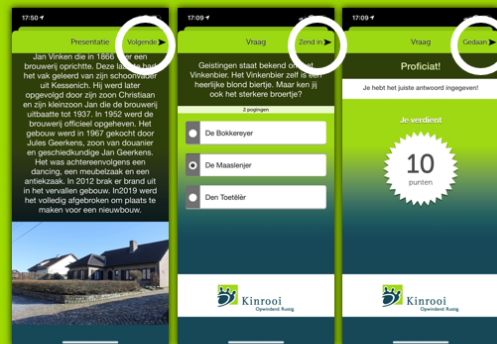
17:50

Presentatie

Volgende

Jan Vinken die in 1866 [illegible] een brouwerij oprichtte. Deze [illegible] had het vak geleerd van zijn schoonvader uit Kessenich. Hij werd later opgevolgd door zijn zoon Christiaan en zijn kleinzoon Jan die de brouwerij uitbaatte tot 1937. In 1952 werd de brouwerij officieel opgeheven. Het gebouw werd in 1967 gekocht door Jules Geerkens, zoon van douanier en geschiedkundige Jan Geerkens. Het was achtereenvolgens een dancing, een meubelzaak en een antiekzaak. In 2012 brak er brand uit in het vervallen gebouw. In2019 werd het volledig afgebroken om plaats te maken voor een nieuwbouw.

17:09

Vraag

Zend in

Geistingen staat bekend om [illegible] Vinkenbier. Het Vinkenbier zelf is een heerlijke blond biertje. Maar ken jij ook het sterkere broertje?

2 pogingen

De Bokkereyer

De Maaslenjer

Den Toetèlèr

Kinrooi
Opendenk Rustig

17:50

Vraag

Gedaan

Proficiat!

Je hebt het juiste antwoord ingegeven!

Je verdient

10
punten

Kinrooi
Opendenk Rustig